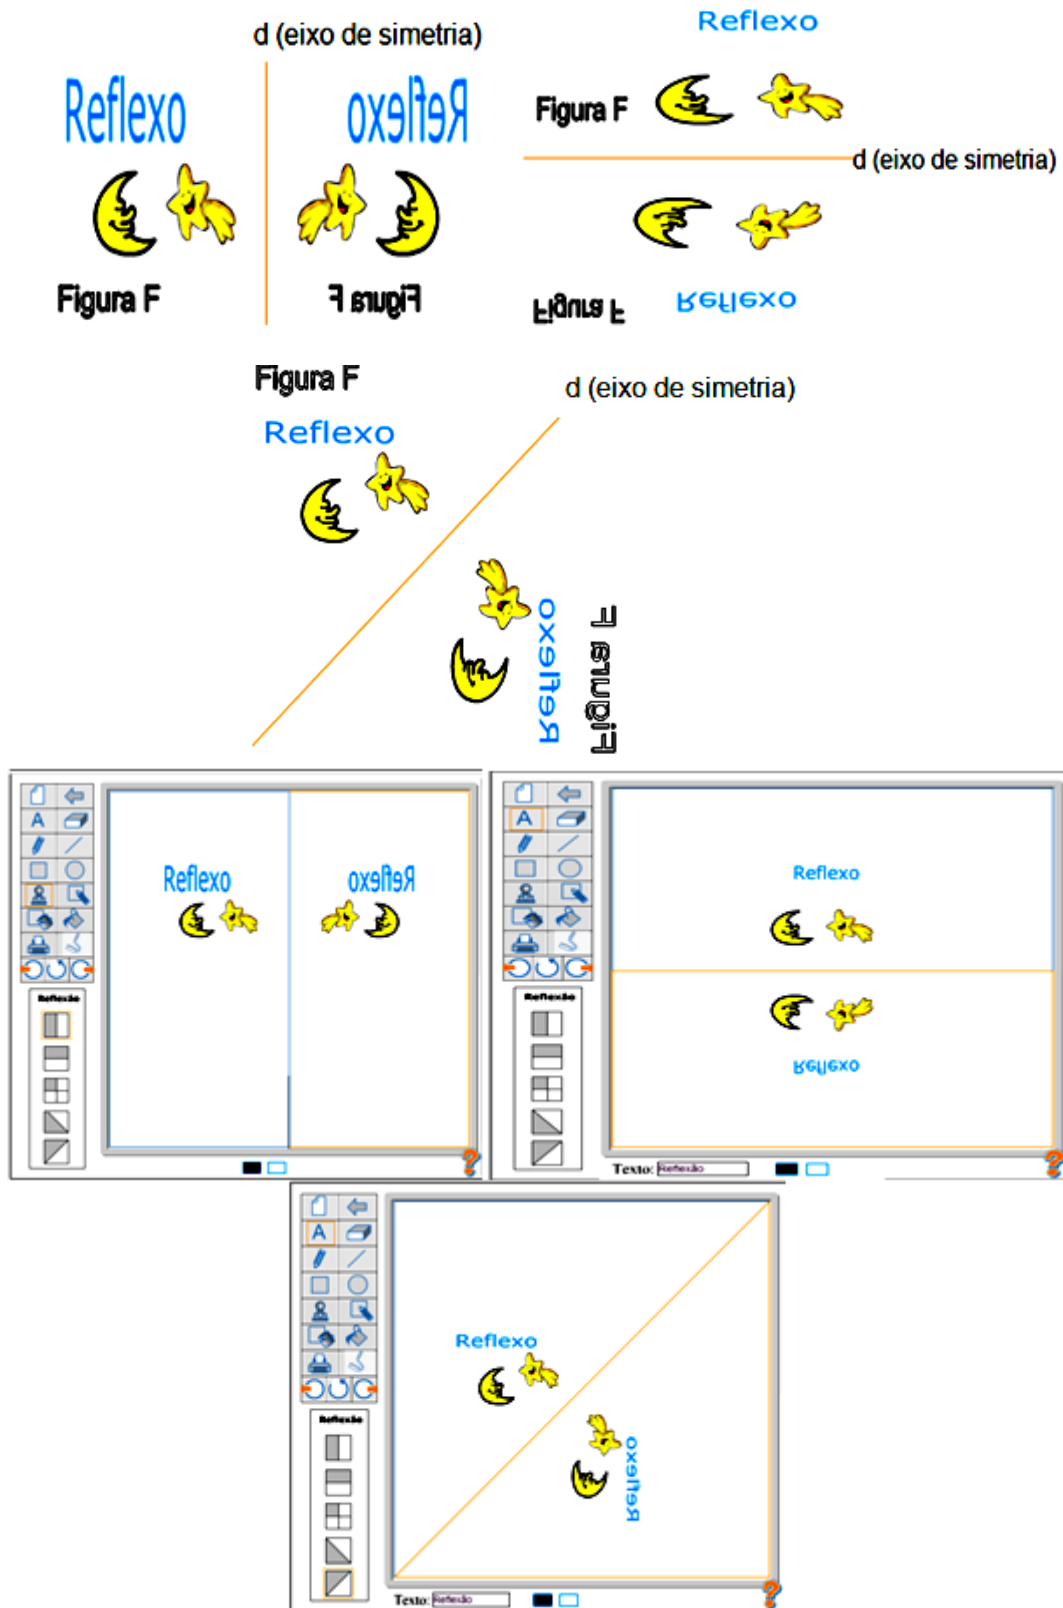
d (eixo de simetria)

Reflexo

Figura F

oxelfeR

F arugiF

Reflexo

Figura F

d (eixo de simetria)

Figura F

Reflexo

Figura F

d (eixo de simetria)

Reflexo

Reflexo

Figura F

Reflexo

oxelfeR

Reflexão

Reflexo

Reflexo

Reflexão

Texto: Reflexão

Reflexo

Reflexo

Reflexão

Texto: Reflexão